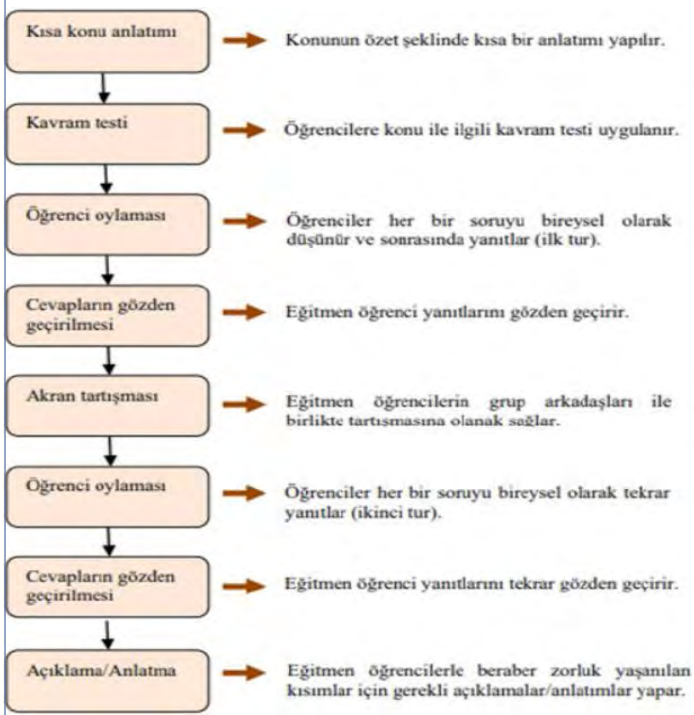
Kısa konu anlatımı

Konunun özet şeklinde kısa bir anlatımı yapılır.

Kavram testi

Öğrencilere konu ile ilgili kavram testi uygulanır.

Öğrenci oylaması

Öğrenciler her bir soruyu bireysel olarak düşünür ve sonrasında yanıtlar (ilk tur).

Cevapların gözden geçirilmesi

Eğitmen öğrenci yanıtlarını gözden geçirir.

Akran tartışması

Eğitmen öğrencilerin grup arkadaşları ile birlikte tartışmasına olanak sağlar.

Öğrenci oylaması

Öğrenciler her bir soruyu bireysel olarak tekrar yanıtlar (ikinci tur).

Cevapların gözden geçirilmesi

Eğitmen öğrenci yanıtlarını tekrar gözden geçirir.

Açıklama/Anlatma

Eğitmen öğrencilerle beraber zorluk yaşanılan kısımlar için gerekli açıklamalar/anlatımlar yapar.